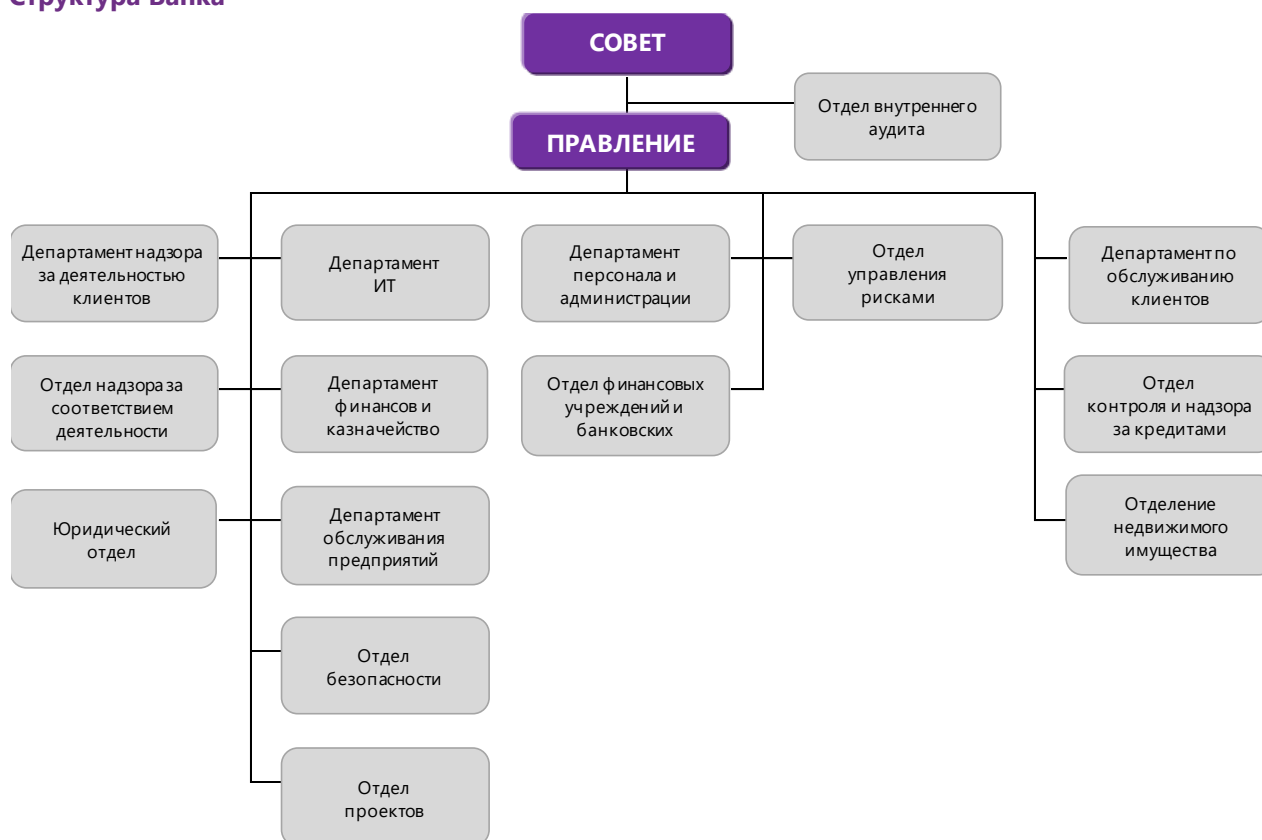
Структура Банка

СОВЕТ

Отдел внутреннего аудита

ПРАВЛЕНИЕ

Департамент надзора за деятельностью клиентов

Департамент ИТ

Департамент персонала и администрации

Отдел управления рисками

Департамент по обслуживанию клиентов

Отдел надзора за соответствием деятельности

Департамент финансов и казначейство

Отдел финансовых учреждений и банковских

Отдел контроля и надзора за кредитами

Юридический отдел

Департамент обслуживания предприятий

Отделение недвижимого имущества

Отдел безопасности

Отдел проектов